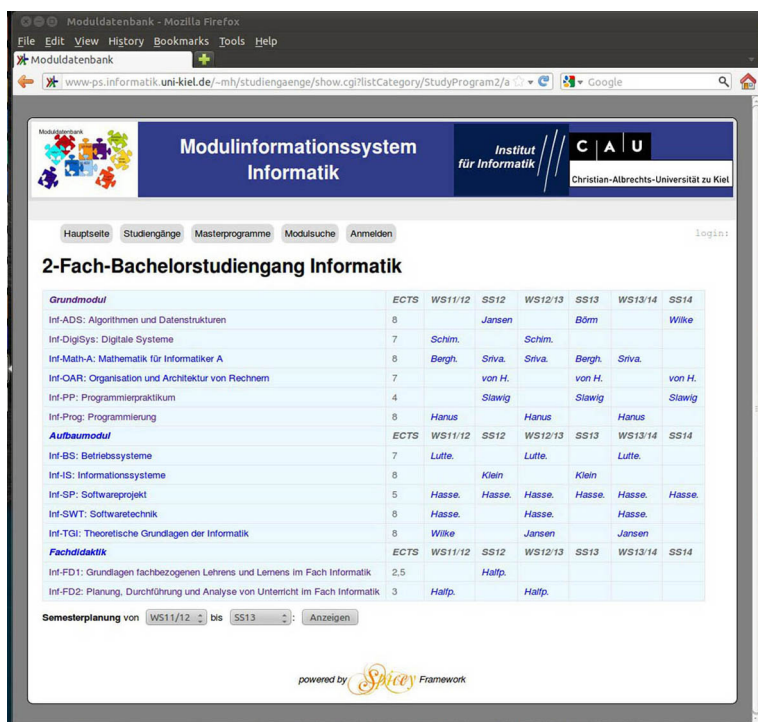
Moduldatenbank - Mozilla Firefox
File Edit View History Bookmarks Tools Help
Moduldatenbank
www-ps.informatik.uni-kiel.de/~mh/studiengaenge/show.cgi?listCategory/StudyProgram2/a
Google

Moduldatenbank
Modulinformationssystem Informatik
Institut für Informatik
C A U
Christian-Albrechts-Universität zu Kiel

Hauptseite Studiengänge Masterprogramme Modulsuche Anmelden
login:

2-Fach-Bachelorstudiengang Informatik

| Grundmodul | ECTS | WS11/12 | SS12 | WS12/13 | SS13 | WS13/14 | SS14 |
|---|---|---|---|---|---|---|---|
| Inf-ADS: Algorithmen und Datenstrukturen | 8 | | Jansen | | Börm | | Wilke |
| Inf-DigiSys: Digitale Systeme | 7 | Schim. | | Schim. | | | |
| Inf-Math-A: Mathematik für Informatiker A | 8 | Bergh. | Sriva. | Sriva. | Bergh. | Sriva. | |
| Inf-OAR: Organisation und Architektur von Rechnern | 7 | | von H. | | von H. | | von H. |
| Inf-PP: Programmierpraktikum | 4 | | Slawig | | Slawig | | Slawig |
| Inf-Prog: Programmierung | 8 | Hanus | | Hanus | | Hanus | |
| Aufbaumodul | ECTS | WS11/12 | SS12 | WS12/13 | SS13 | WS13/14 | SS14 |
| Inf-BS: Betriebssysteme | 7 | Lutte. | | Lutte. | | Lutte. | |
| Inf-IS: Informationssysteme | 8 | | Klein | | Klein | | |
| Inf-SP: Softwareprojekt | 5 | Hasse. | Hasse. | Hasse. | Hasse. | Hasse. | Hasse. |
| Inf-SWT: Softwaretechnik | 8 | Hasse. | | Hasse. | | Hasse. | |
| Inf-TGI: Theoretische Grundlagen der Informatik | 8 | Wilke | | Jansen | | Jansen | |
| Fachdidaktik | ECTS | WS11/12 | SS12 | WS12/13 | SS13 | WS13/14 | SS14 |
| Inf-FD1: Grundlagen fachbezogenen Lehrens und Lernens im Fach Informatik | 2,5 | | Halfp. | | | | |
| Inf-FD2: Planung, Durchführung und Analyse von Unterricht im Fach Informatik | 3 | Halfp. | | Halfp. | | | |

Semesterplanung von WS11/12 bis SS13 : Anzeigen

powered by Spicey Framework